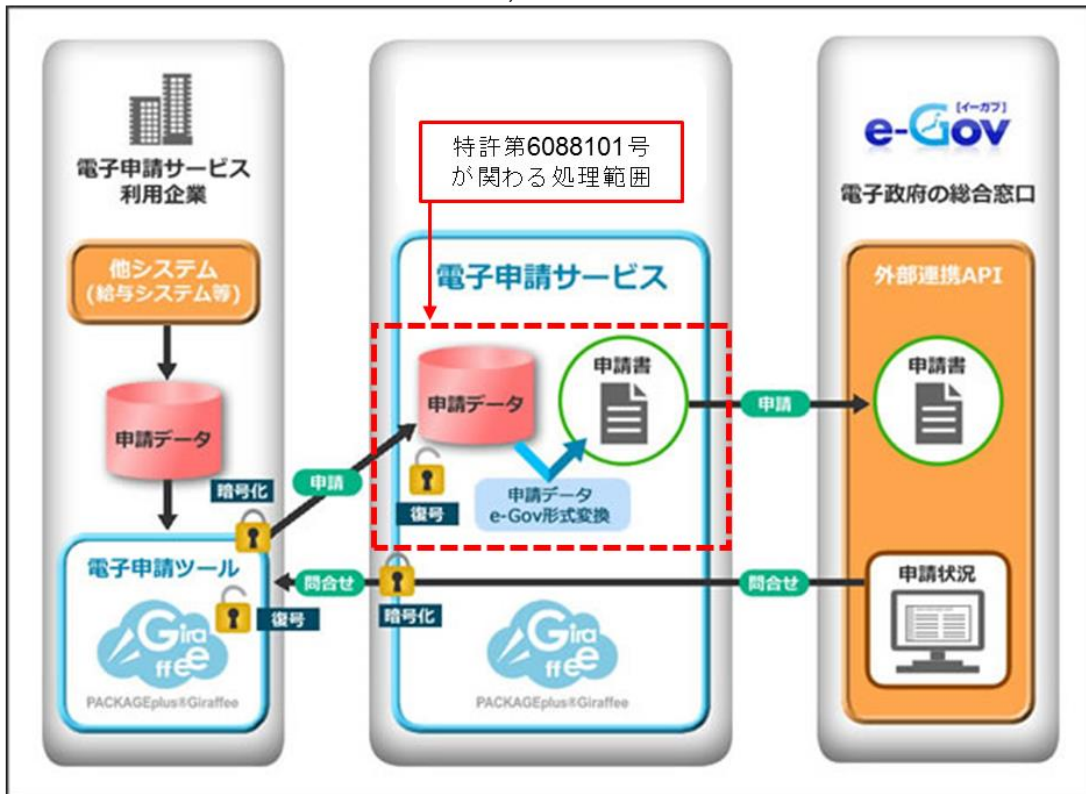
電子申請サービス
利用企業

他システム
(給与システム等)

申請データ

暗号化

電子申請ツール

復号

Giraffee

PACKAGEplus®Giraffee

特許第6088101号
が関わる処理範囲

電子申請サービス

申請データ

申請書

復号

申請データ
e-Gov形式変換

申請

問合せ

暗号化

Giraffee

PACKAGEplus®Giraffee

e-Gov【イーガブ】

電子政府の総合窓口

外部連携API

申請

申請書

問合せ

申請状況